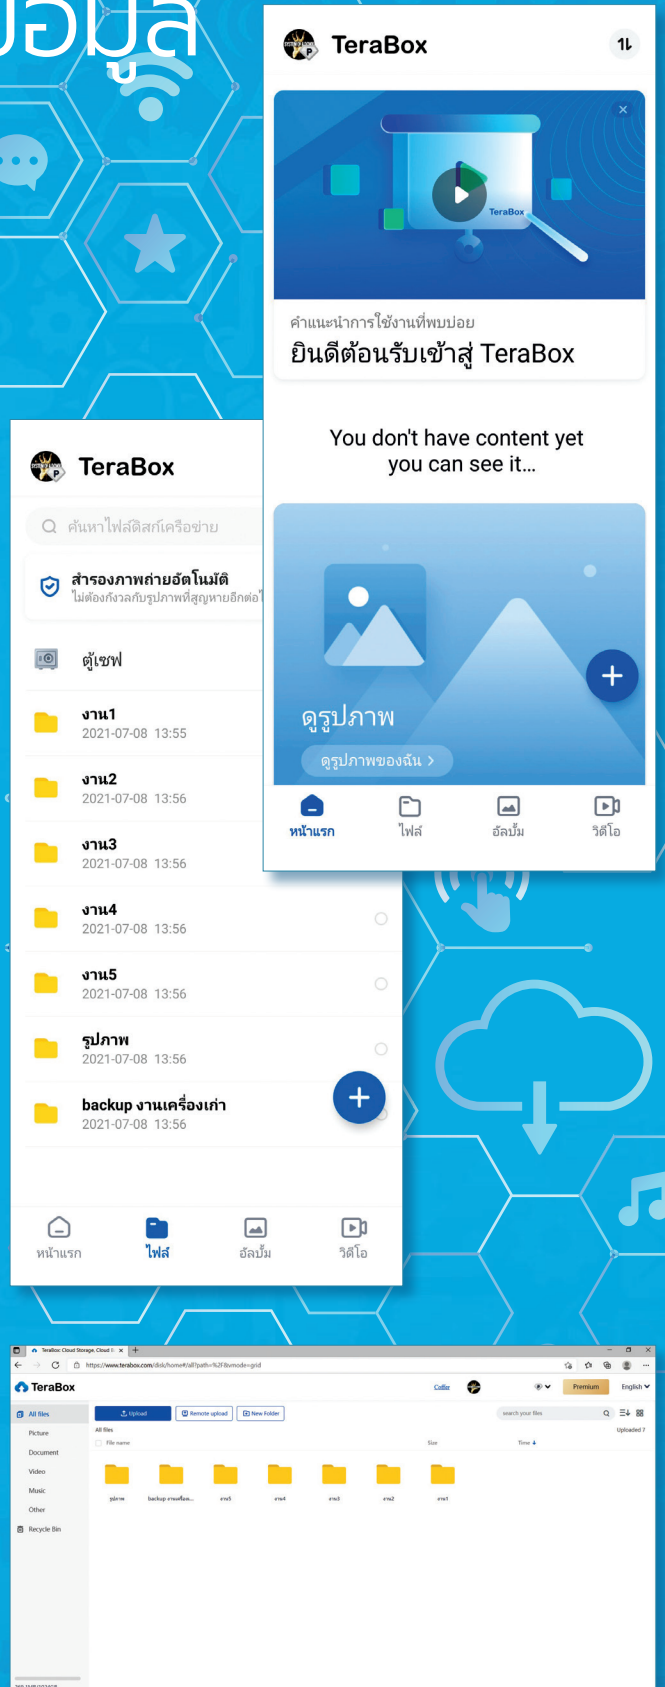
ข้อมูล

TeraBox

TeraBox

คำแนะนำการใช้งานที่พบบ่อย

ยินดีต้อนรับเข้าสู่ TeraBox

You don't have content yet you can see it...

ดูรูปภาพ

ดูรูปภาพของฉัน >

หน้าแรก ไฟล์ อัลบั้ม วิดีโอ

TeraBox

ค้นหาไฟล์ดิสก์เครือข่าย

สำรองภาพถ่ายอัตโนมัติ
ไม่ต้องกังวลกับรูปภาพที่สูญหายอีกต่อไ

ตู้เซฟ

งาน1
2021-07-08 13:55

งาน2
2021-07-08 13:56

งาน3
2021-07-08 13:56

งาน4
2021-07-08 13:56

งาน5
2021-07-08 13:56

รูปภาพ
2021-07-08 13:56

backup งานเครื่องเก่า
2021-07-08 13:56

หน้าแรก ไฟล์ อัลบั้ม วิดีโอ

TeraBox: Cloud Storage, Cloud
https://www.terabox.com/disk/home#/all?path=%2F&vmode=grid

TeraBox
Coffer Premium English

All files
Picture
Document
Video
Music
Other
Recycle Bin

Upload Remote upload New Folder
search your files
All files
File name Size Time
Uploaded 7

รูปภาพ backup งานเครื่อง... งาน5 งาน4 งาน3 งาน2 งาน1